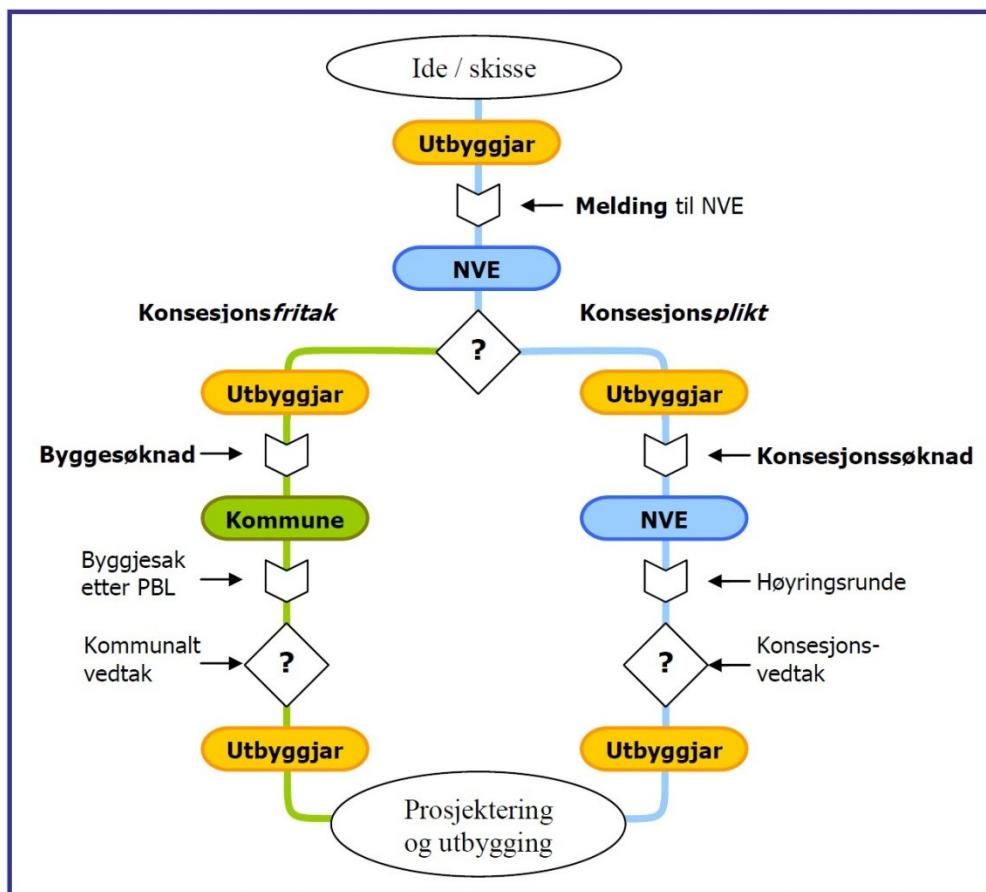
Ide / skisse

Utbyggjar

**Melding** til NVE

NVE

**Konsesjons*fritak***

**Konsesjons*plikt***

?

Utbyggjar

Utbyggjar

**Byggesøknad**

**Konsesjonssøknad**

Kommune

NVE

Byggjesak etter PBL

Høyringsrunde

Kommunalt vedtak

?

?

Konsesjons-vedtak

Utbyggjar

Utbyggjar

Prosjektering og utbygging